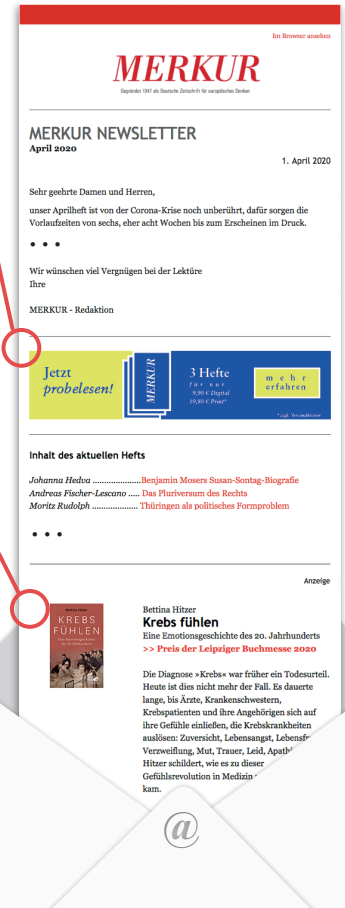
Im Browser ansehen

MERKUR

Begründet 1947 als Deutsche Zeitschrift für europäisches Denken

MERKUR NEWSLETTER
April 2020

1. April 2020

Sehr geehrte Damen und Herren,

unser Aprilheft ist von der Corona-Krise noch unberührt, dafür sorgen die Vorlaufzeiten von sechs, eher acht Wochen bis zum Erscheinen im Druck.

• • •

Wir wünschen viel Vergnügen bei der Lektüre
Ihre

MERKUR - Redaktion

Jetzt probelesen!

MERKUR

3 Hefte
für nur
9,90 € Digital
19,80 € Print*

mehr erfahren

* zzgl. Versandkosten

Inhalt des aktuellen Hefts

Johanna Hedva ..................... Benjamin Mosers Susan-Sontag-Biografie
Andreas Fischer-Lescano ..... Das Pluriversum des Rechts
Moritz Rudolph .................. Thüringen als politisches Formproblem

• • •

Anzeige

Bettina Hitzer
KREBS FÜHLEN

Bettina Hitzer
Krebs fühlen
Eine Emotionsgeschichte des 20. Jahrhunderts
>> Preis der Leipziger Buchmesse 2020

Die Diagnose »Krebs« war früher ein Todesurteil. Heute ist dies nicht mehr der Fall. Es dauerte lange, bis Ärzte, Krankenschwestern, Krebspatienten und ihre Angehörigen sich auf ihre Gefühle einließen, die Krebskrankheiten auslösen: Zuversicht, Lebensangst, Lebensfr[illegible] Verzweiflung, Mut, Trauer, Leid, Apath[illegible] Hitzer schildert, wie es zu dieser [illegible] Gefühlsrevolution in Medizin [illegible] kam.

@